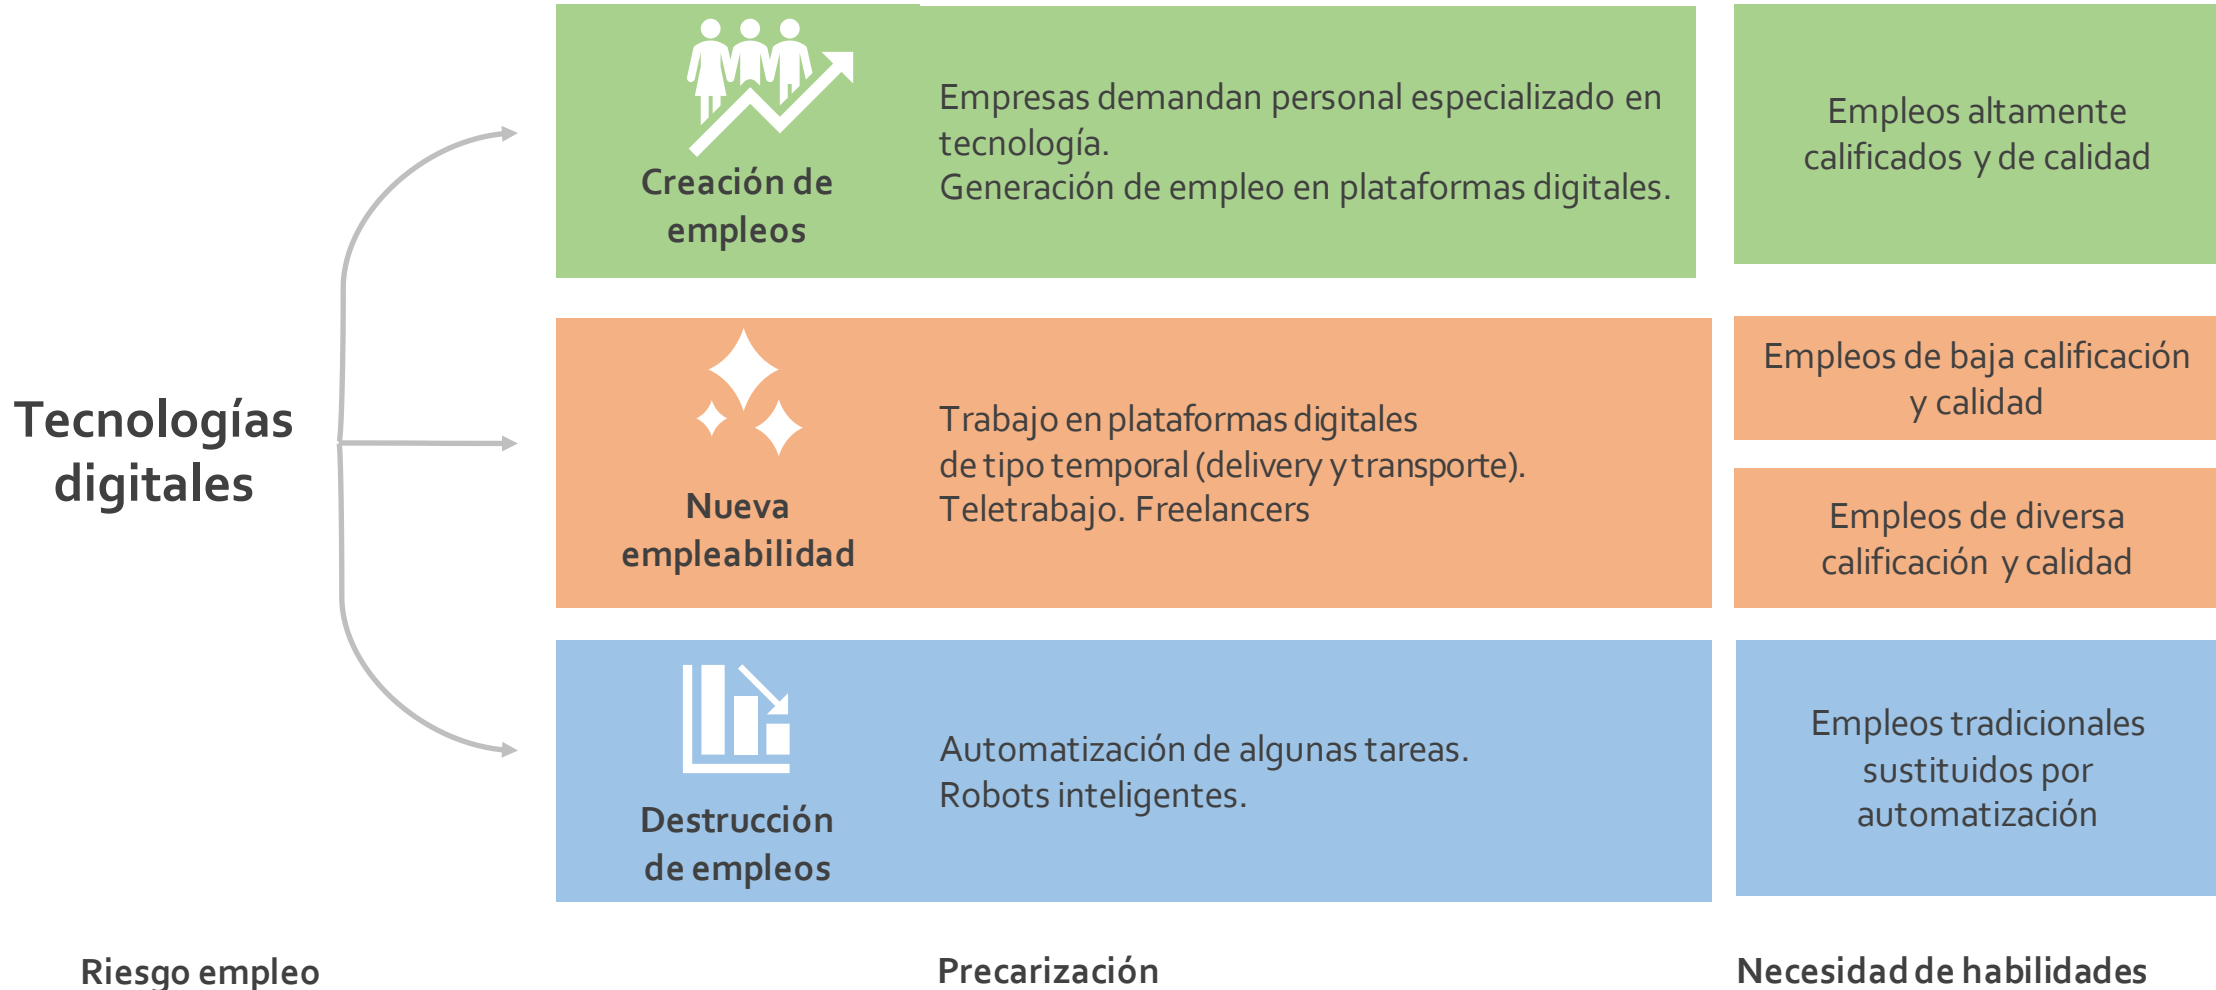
Tecnologías digitales

Creación de empleos

Empresas demandan personal especializado en tecnología.
Generación de empleo en plataformas digitales.

Empleos altamente calificados y de calidad

Nueva empleabilidad

Trabajo en plataformas digitales de tipo temporal (delivery y transporte).
Teletrabajo. Freelancers

Empleos de baja calificación y calidad

Empleos de diversa calificación y calidad

Destrucción de empleos

Automatización de algunas tareas.
Robots inteligentes.

Empleos tradicionales sustituidos por automatización

Riesgo empleo

Precarización

Necesidad de habilidades